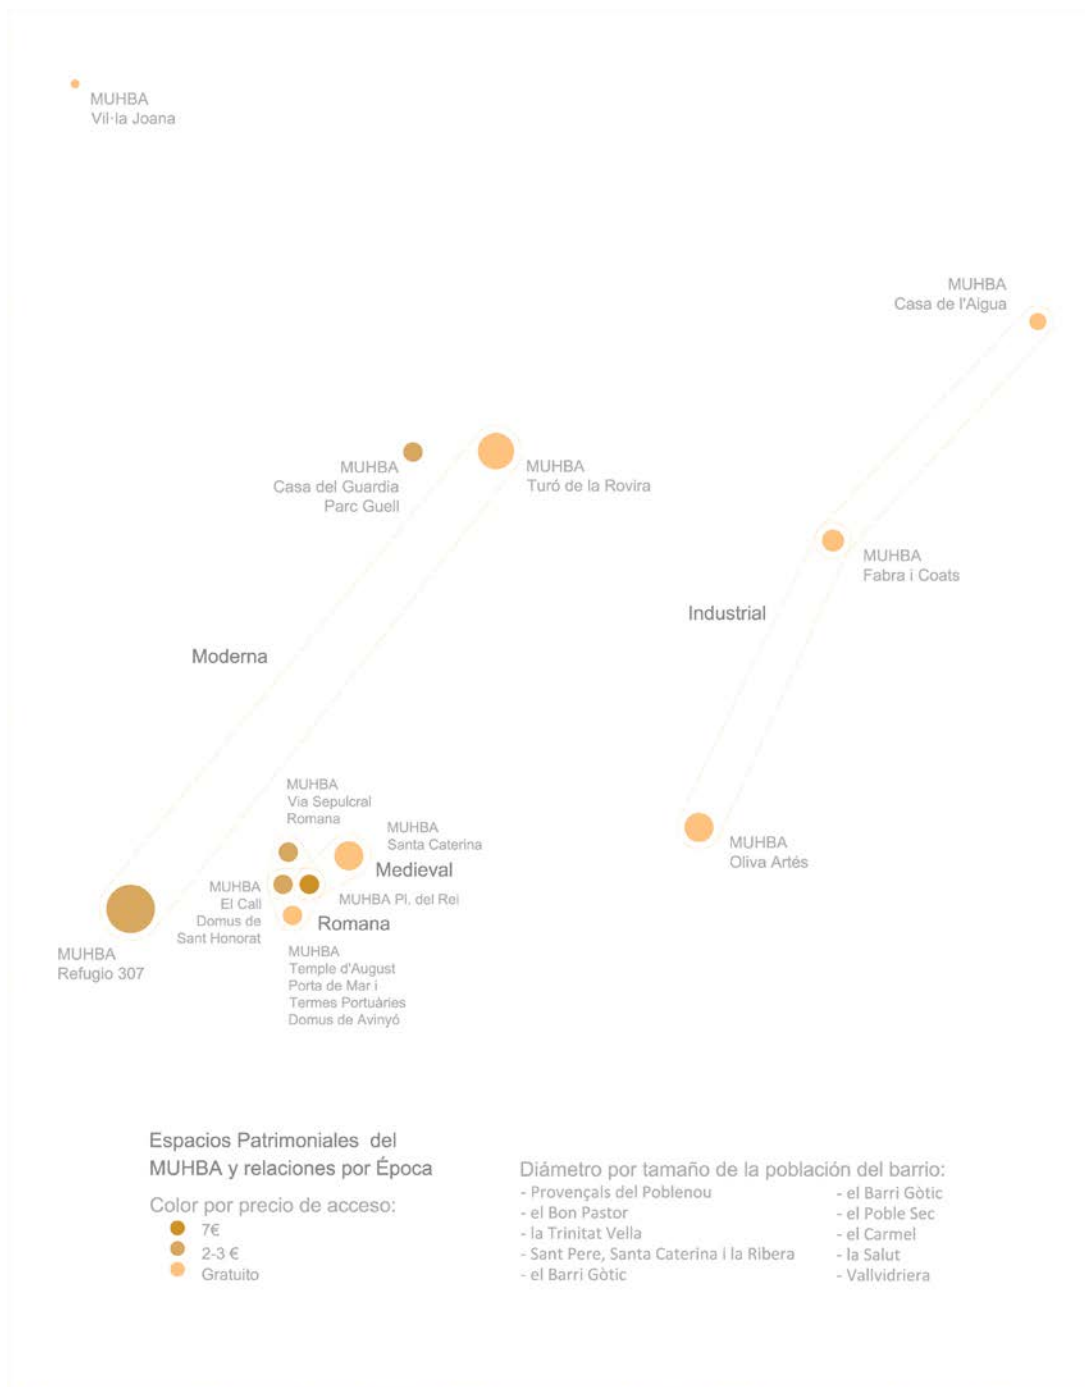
MUHBA
Vil·la Joana

MUHBA
Casa de l'Aigua

MUHBA
Casa del Guardia
Parc Guell

MUHBA
Turó de la Rovira

MUHBA
Fabra i Coats

Industrial

Moderna

MUHBA
Via Sepulcral
Romana

MUHBA
Santa Caterina

Medieval

MUHBA
Oliva Artés

MUHBA
El Call
Domus de
Sant Honorat

MUHBA Pl. del Rei

Romana

MUHBA
Refugio 307

MUHBA
Temple d'August
Porta de Mar i
Termes Portuàries
Domus de Avinyó

Espacios Patrimoniales del MUHBA y relaciones por Época

Color por precio de acceso:
7€
2-3 €
Gratuito

Diámetro por tamaño de la población del barrio:
- Provençals del Poblenou
- el Bon Pastor
- la Trinitat Vella
- Sant Pere, Santa Caterina i la Ribera
- el Barri Gòtic
- el Barri Gòtic
- el Poble Sec
- el Carmel
- la Salut
- Vallvidriera